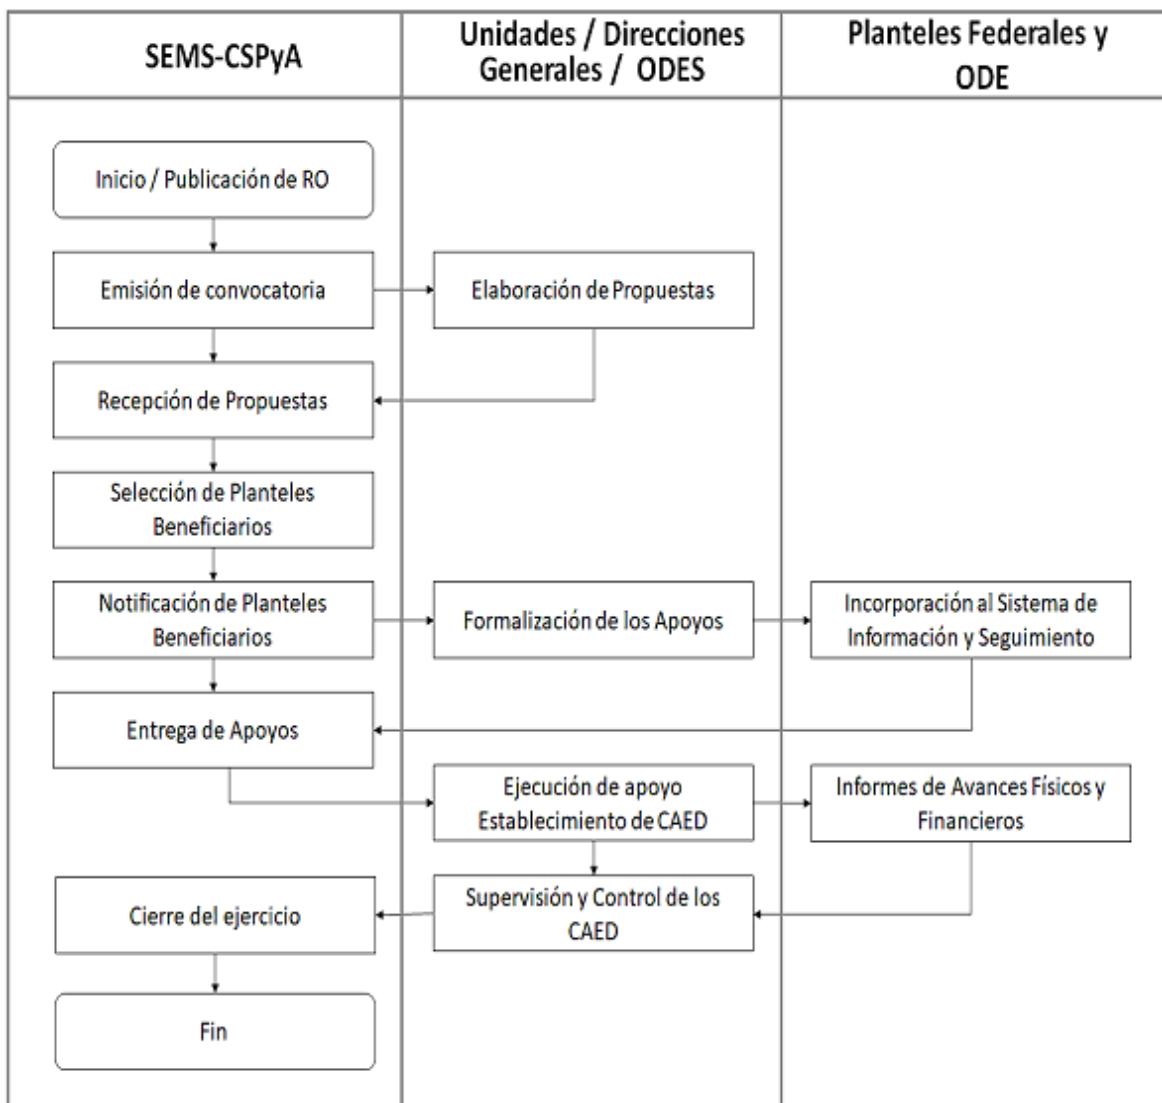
SEMS-CSPyA

Unidades / Direcciones Generales / ODES

Planteles Federales y ODE

Inicio / Publicación de RO

Emisión de convocatoria

Elaboración de Propuestas

Recepción de Propuestas

Selección de Planteles Beneficiarios

Notificación de Planteles Beneficiarios

Formalización de los Apoyos

Incorporación al Sistema de Información y Seguimiento

Entrega de Apoyos

Ejecución de apoyo Establecimiento de CAED

Informes de Avances Físicos y Financieros

Cierre del ejercicio

Supervisión y Control de los CAED

Fin